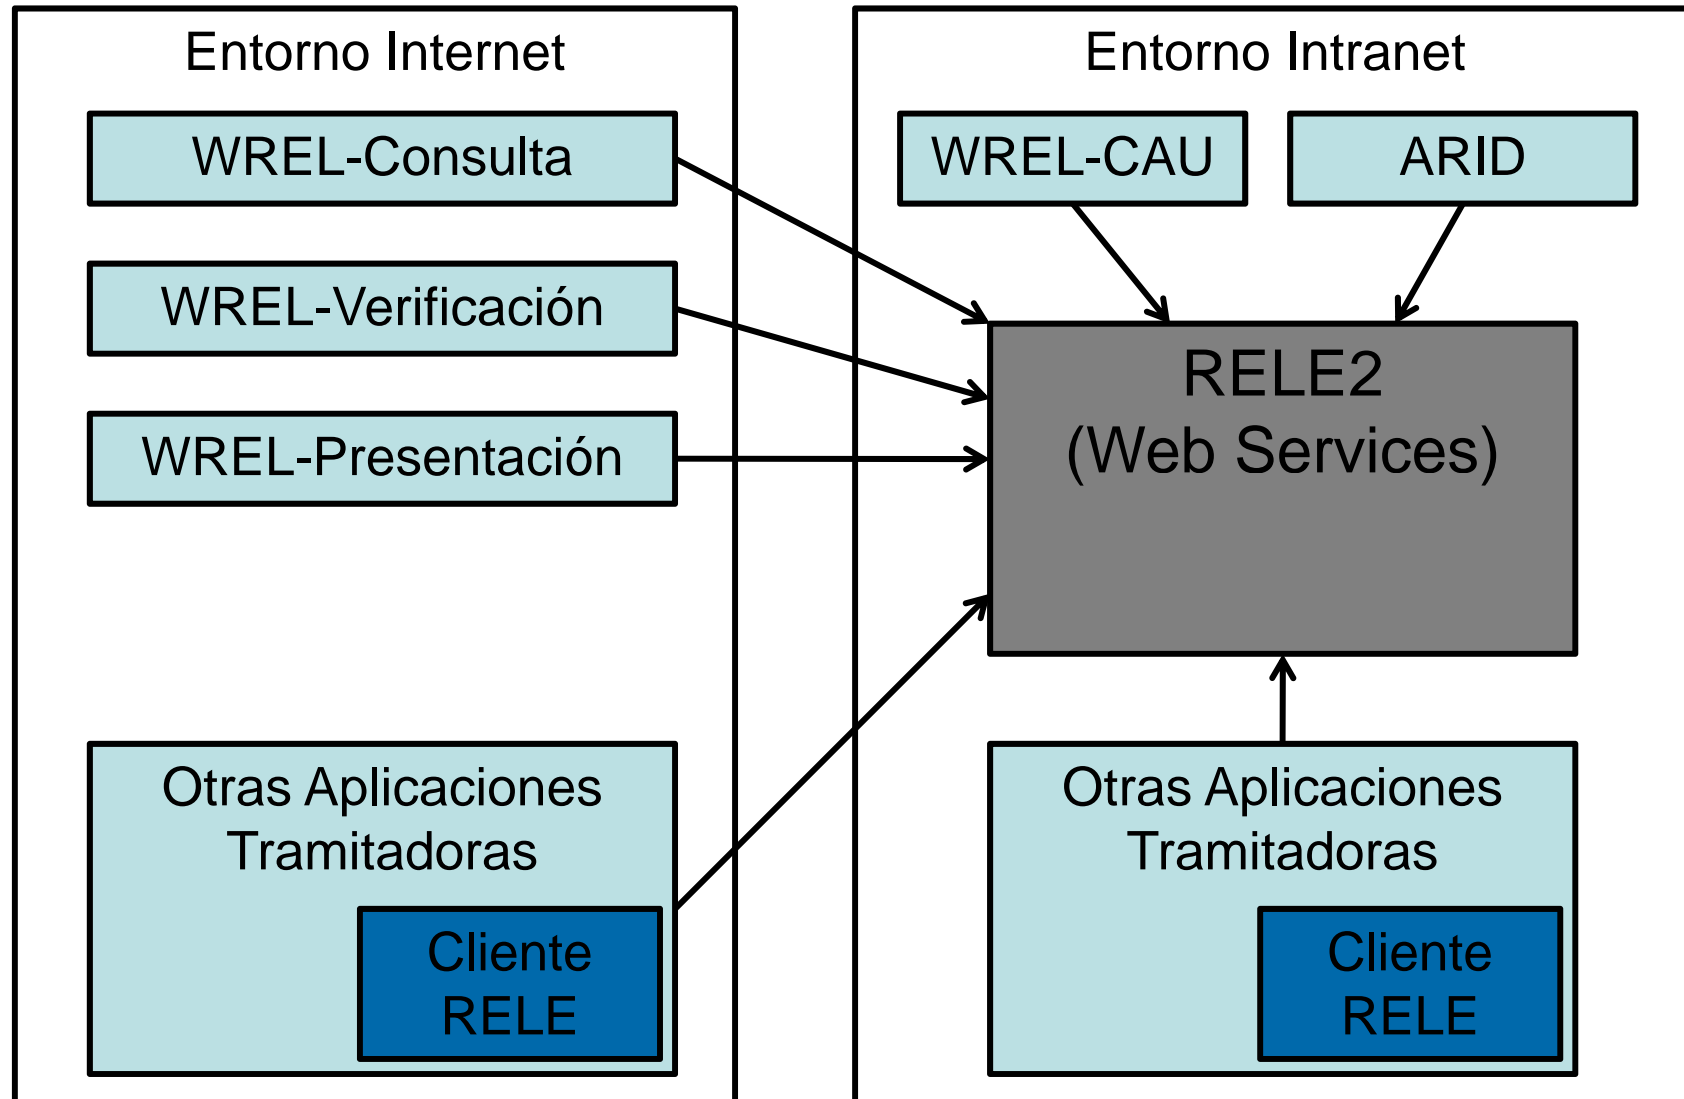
Entorno Internet

WREL-Consulta

WREL-Verificación

WREL-Presentación

Otras Aplicaciones Tramitadoras

Cliente RELE

Entorno Intranet

WREL-CAU

ARID

RELE2 (Web Services)

Otras Aplicaciones Tramitadoras

Cliente RELE